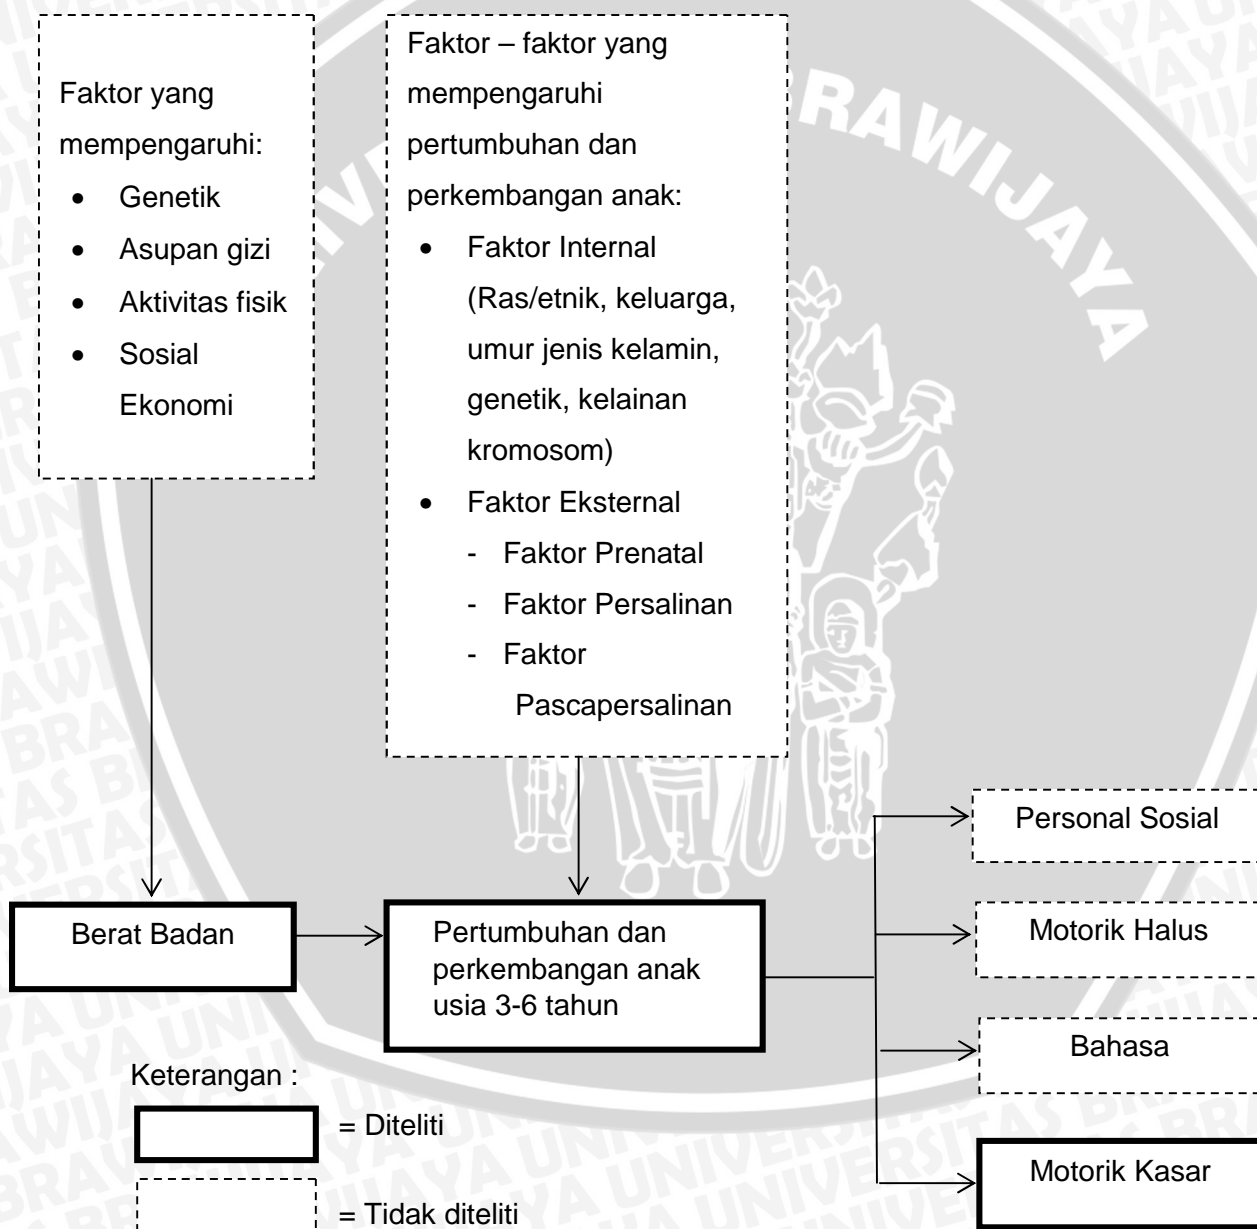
Faktor yang mempengaruhi:
- Genetik
- Asupan gizi
- Aktivitas fisik
- Sosial Ekonomi

Faktor – faktor yang mempengaruhi pertumbuhan dan perkembangan anak:
- Faktor Internal (Ras/etnik, keluarga, umur jenis kelamin, genetik, kelainan kromosom)
- Faktor Eksternal
  - Faktor Prenatal
  - Faktor Persalinan
  - Faktor Pascapersalinan

Berat Badan

Pertumbuhan dan perkembangan anak usia 3-6 tahun

Personal Sosial

Motorik Halus

Bahasa

Motorik Kasar

Keterangan :

= Diteliti

= Tidak diteliti

RAWIJAYA